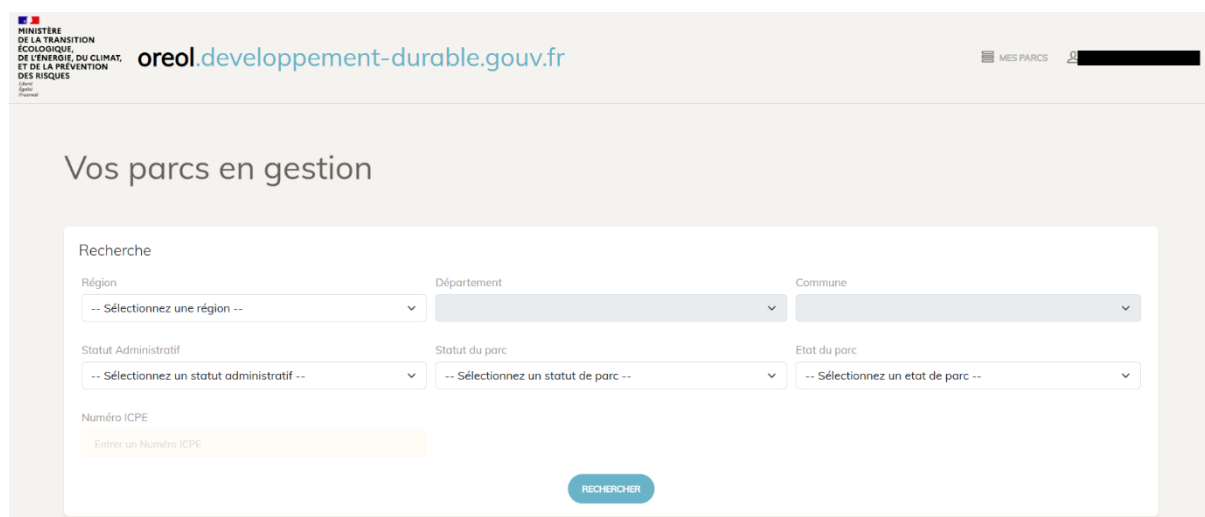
MINISTÈRE
DE LA TRANSITION ÉCOLOGIQUE, DE L'ÉNERGIE, DU CLIMAT, ET DE LA PRÉVENTION DES RISQUES
Liberté
Égalité
Fraternité

oreol.developpement-durable.gouv.fr

MES PARCS

Vos parcs en gestion

Recherche

Région
-- Sélectionnez une région --

Département

Commune

Statut Administratif
-- Sélectionnez un statut administratif --

Statut du parc
-- Sélectionnez un statut de parc --

Etat du parc
-- Sélectionnez un etat de parc --

Numéro ICPE
Entrer un Numéro ICPE

RECHERCHER